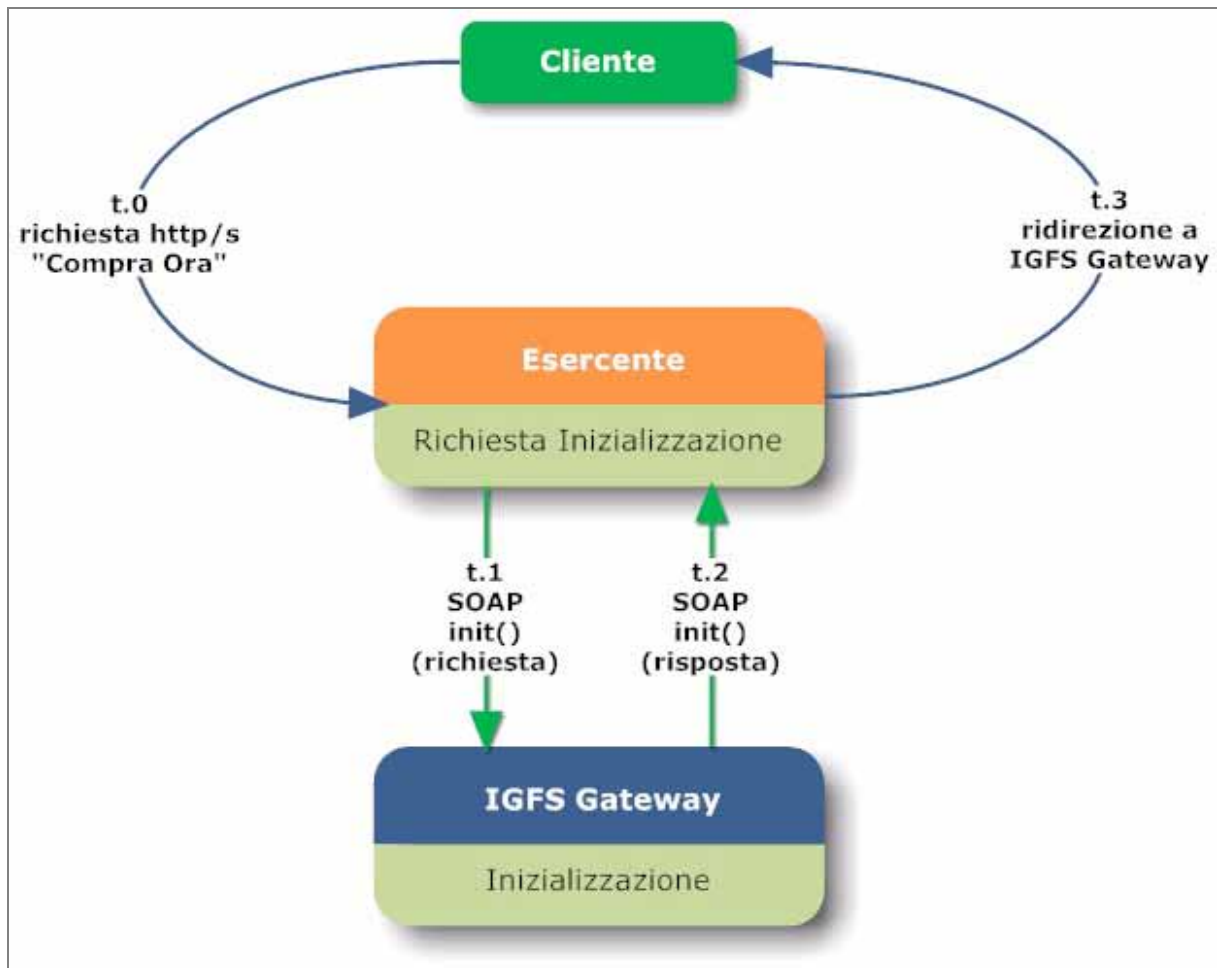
Cliente

t.0
richiesta http/s
"Compra Ora"

t.3
ridirezione a
IGFS Gateway

Esercente

Richiesta Inizializzazione

t.1
SOAP
init()
(richiesta)

t.2
SOAP
init()
(risposta)

IGFS Gateway

Inizializzazione